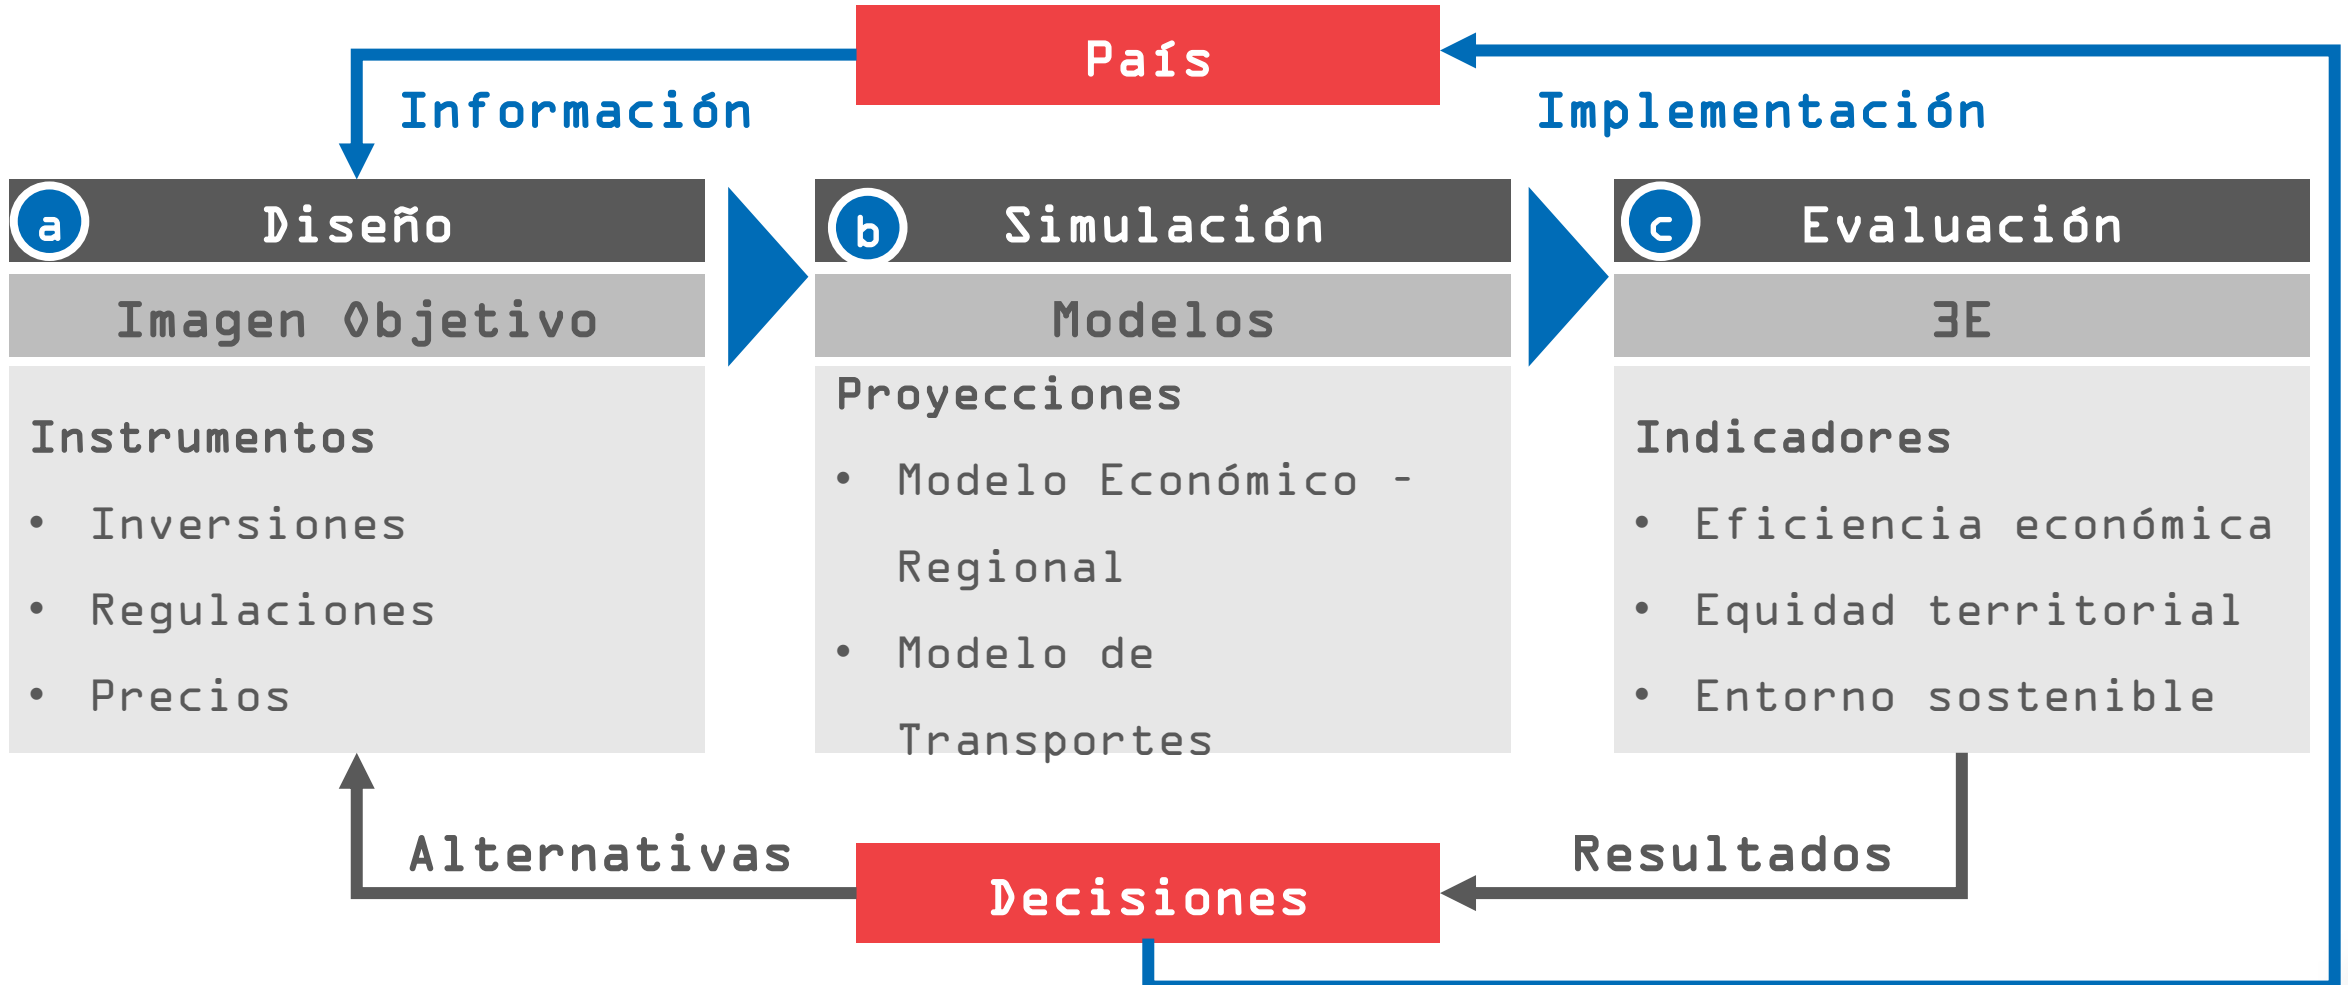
País

Información

Implementación

a Diseño

Imagen Objetivo

Instrumentos

- Inversiones
- Regulaciones
- Precios

b Simulación

Modelos

Proyecciones

- Modelo Económico - Regional
- Modelo de Transportes

c Evaluación

3E

Indicadores

- Eficiencia económica
- Equidad territorial
- Entorno sostenible

Alternativas

Resultados

Decisiones